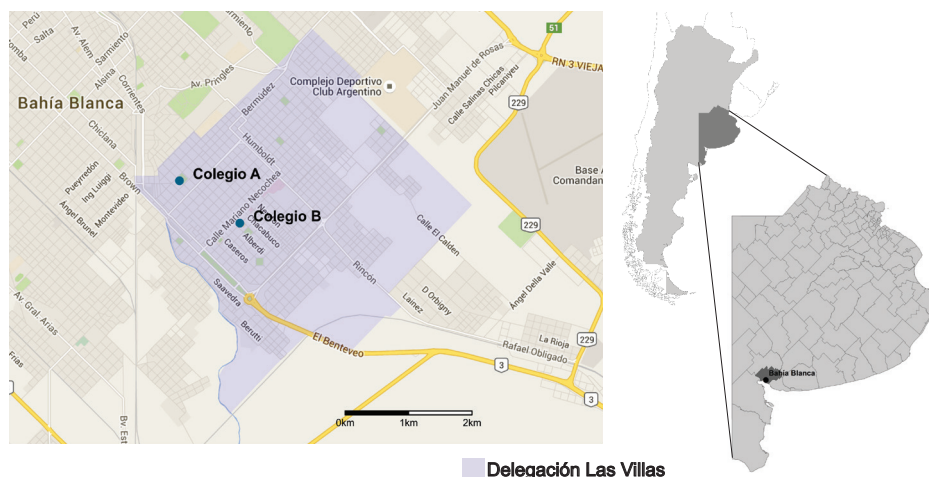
Perú
Salta
Av. Alem
Sarmiento
Alsina
Corrientes
Av. Pringles
Sarmiento
Bahía Blanca
Chiclana
Bermúdez
Complejo Deportivo
Club Argentino
Juan Manuel de Rosas
Calle Salinas Chicas
Pilcaniyeu
51
RN 3 VIEJA
229
Humboldt
Pueyrredón
Ing Luiggi
Montevideo
Angel Brunel
Brown
Colegio A
Colegio B
Calle Mariano Necochea
Chacabuco
Alberdi
Caseros
Base A
Comandan
229
Calle El Calden
Rincón
Av. Gral. Arias
Saavedra
Berutti
D Orbigny
Lainez
Angel Della Valle
La Rioja
229
Rafael Obligado
El Benteveo
3
3
Frias
Bv. Est
0km
1km
2km
Bahía Blanca
Delegación Las Villas